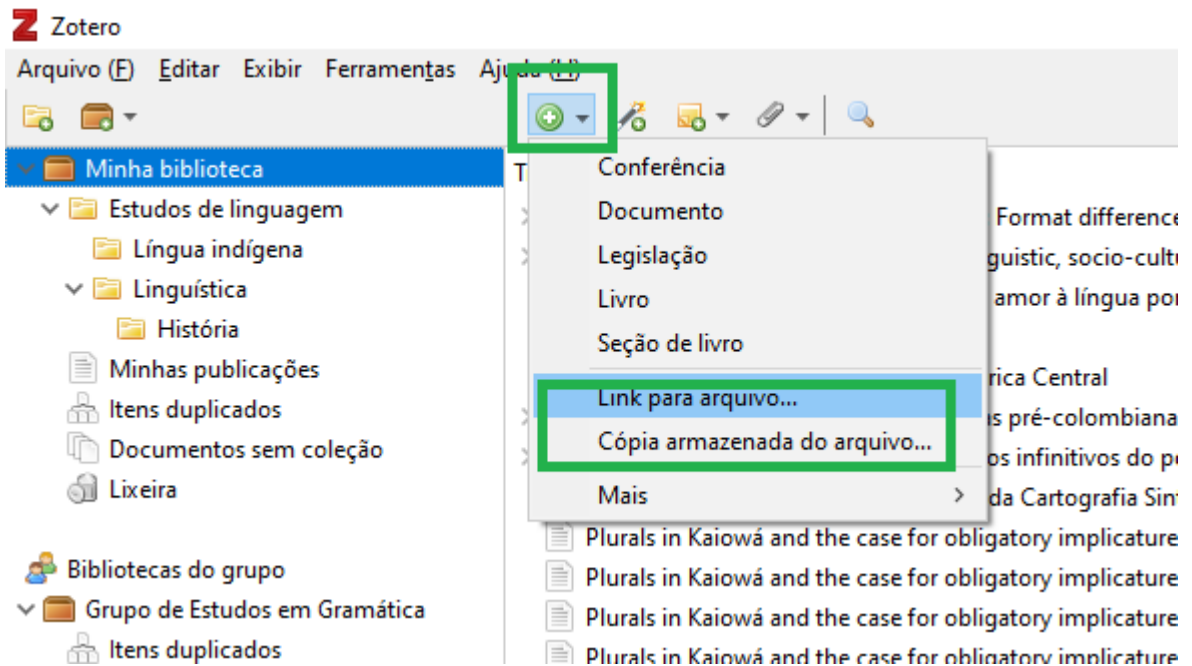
Zotero

Arquivo (F) Editar Exibir Ferramentas Ajuda (H)

Minha biblioteca
Estudos de linguagem
Língua indígena
Linguística
História
Minhas publicações
Itens duplicados
Documentos sem coleção
Lixeira

Bibliotecas do grupo
Grupo de Estudos em Gramática
Itens duplicados

T

Conferência
Documento
Legislação
Livro
Seção de livro
Link para arquivo...
Cópia armazenada do arquivo...
Mais

Format difference
guistic, socio-cultu
amor à língua por
rica Central
s pré-colombiana
os infinitivos do p
da Cartografia Sin
Plurals in Kaiowá and the case for obligatory implicature
Plurals in Kaiowá and the case for obligatory implicature
Plurals in Kaiowá and the case for obligatory implicature
Plurals in Kaiowá and the case for obligatory implicature